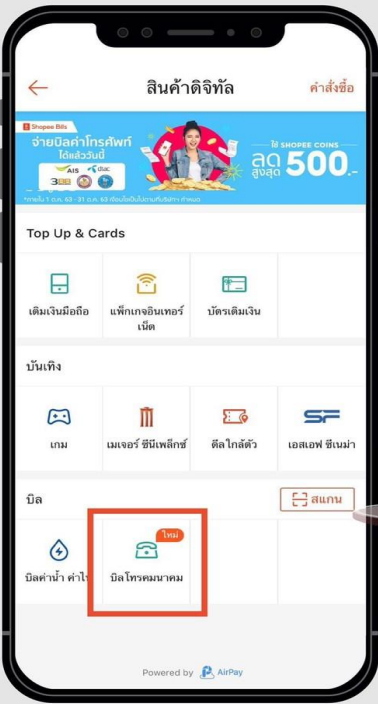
สินค้าดิจิทัล

คำสั่งซื้อ

Shopee Bills

จ่ายบิลค่าโทรศัพท์ ได้แล้ววันนี้

AIS dtac

ใช้ SHOPEE COINS

ลด สูงสุด 500.-

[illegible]

Top Up & Cards

เติมเงินมือถือ

แพ็กเกจอินเทอร์เน็ต

บัตรเติมเงิน

บันเทิง

เกม

เมเจอร์ ซีนีเพล็กซ์

ดีลใกล้ตัว

SF

เอสเอฟ ซีเนม่า

บิล

สแกน

บิลค่าน้ำ ค่าไ

ใหม่

บิลโทรคมนาคม

Powered by AirPay